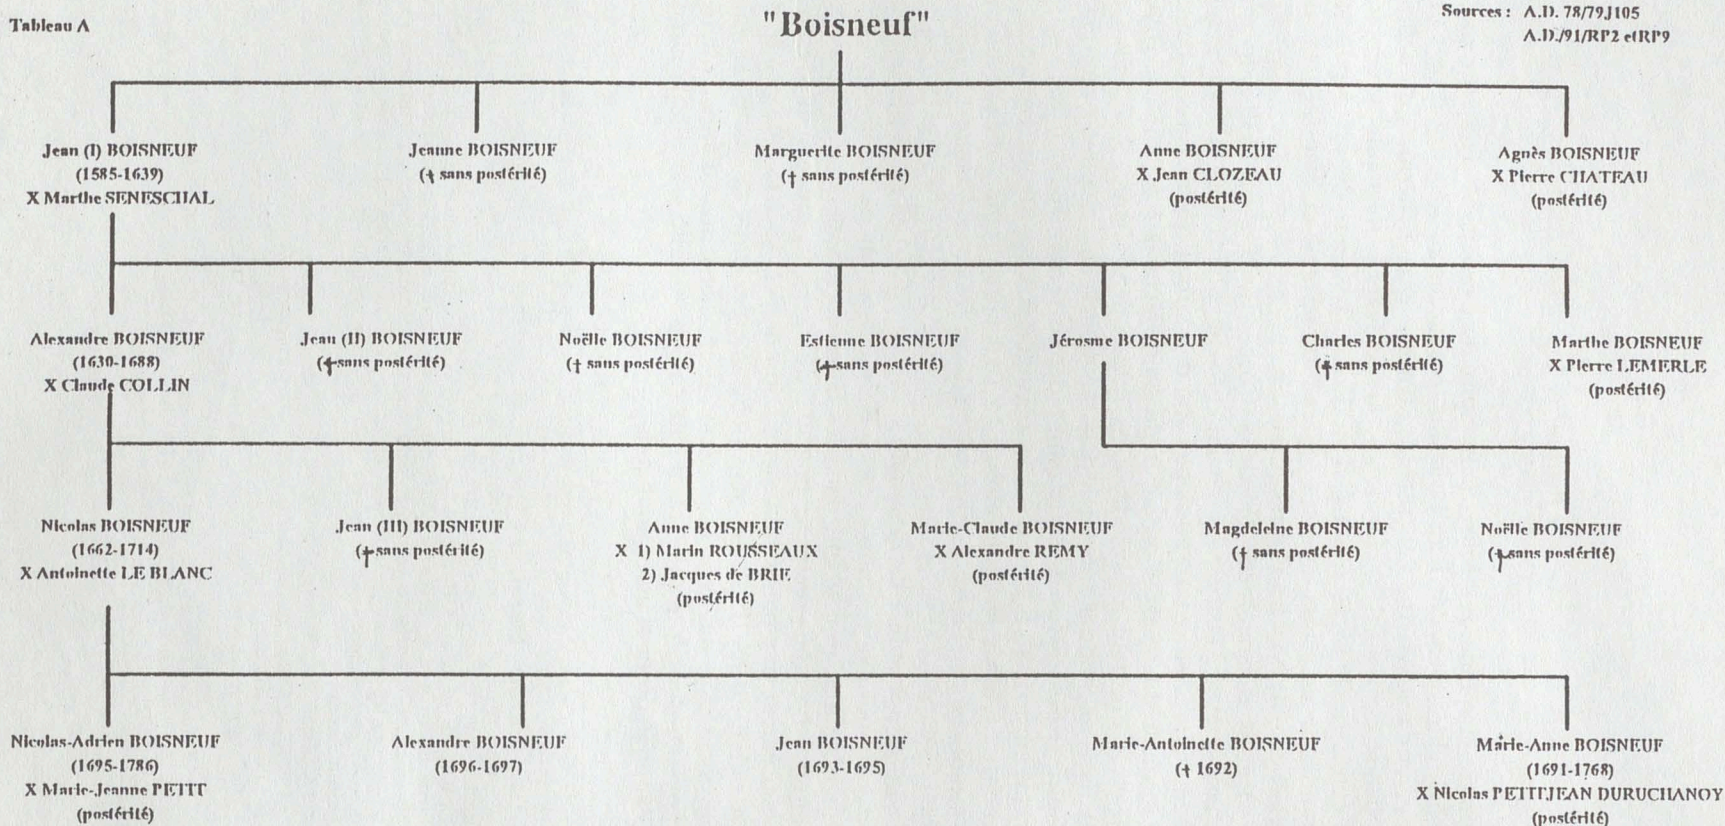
Tableau A

"Boisneuf"

Sources : A.D. 78/79J105
A.D./91/RP2 etRP9

Jean (I) BOISNEUF
(1585-1639)
X Marthe SENESCHAL

Jeanne BOISNEUF
(† sans postérité)

Marguerite BOISNEUF
(† sans postérité)

Anne BOISNEUF
X Jean CLOZEAU
(postérité)

Agnès BOISNEUF
X Pierre CHATEAU
(postérité)

Alexandre BOISNEUF
(1630-1688)
X Claude COLLIN

Jean (II) BOISNEUF
(† sans postérité)

Noëlle BOISNEUF
(† sans postérité)

Estienne BOISNEUF
(† sans postérité)

Jérosme BOISNEUF

Charles BOISNEUF
(† sans postérité)

Marthe BOISNEUF
X Pierre LEMERLE
(postérité)

Nicolas BOISNEUF
(1662-1714)
X Antoinette LE BLANC

Jean (III) BOISNEUF
(† sans postérité)

Anne BOISNEUF
X 1) Marin ROUSSEAUX
2) Jacques de BRIE
(postérité)

Marie-Claude BOISNEUF
X Alexandre REMY
(postérité)

Magdeleine BOISNEUF
(† sans postérité)

Noëlle BOISNEUF
(† sans postérité)

Nicolas-Adrien BOISNEUF
(1695-1786)
X Marie-Jeanne PETIT
(postérité)

Alexandre BOISNEUF
(1696-1697)

Jean BOISNEUF
(1693-1695)

Marie-Antoinette BOISNEUF
(† 1692)

Marie-Anne BOISNEUF
(1691-1768)
X Nicolas PETITJEAN DURUCHANOY
(postérité)